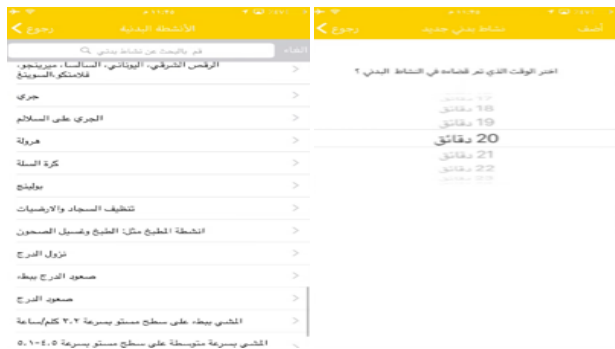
رجوع
الأنشطة البدنية
إلغاء
قم بالبحث عن نشاط بدني
الرقص الشرقي، اليوناني، السالسا، ميرينجو، فلامنكو،السوينغ
جري
الجري على السلالم
هرولة
كرة السلة
بولينج
تنظيف السجاد والارضيات
انشطة المطبخ مثل: الطبخ وغسيل الصحون
نزول الدرج
صعود الدرج ببطء
صعود الدرج
المشي ببطء على سطح مستو بسرعة ٣.٢ كلم/ساعة
المشي بسرعة متوسطة على سطح مستو بسرعة ٤.٥-٥.١

رجوع
نشاط بدني جديد
أضف
اختر الوقت الذي تم قضاءه في النشاط البدني ؟
١٧ دقائق
18 دقائق
19 دقائق
20 دقائق
21 دقائق
22 دقائق
23 دقائق